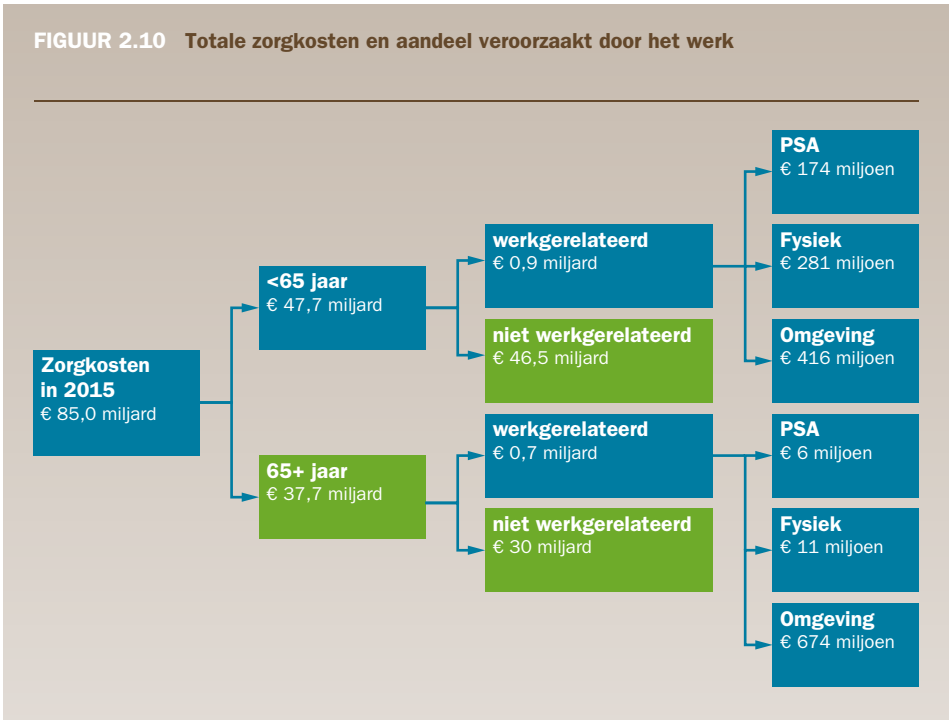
FIGUUR 2.10 Totale zorgkosten en aandeel veroorzaakt door het werk

Zorgkosten in 2015
€ 85,0 miljard

<65 jaar
€ 47,7 miljard

65+ jaar
€ 37,7 miljard

werkgerelateerd
€ 0,9 miljard

niet werkgerelateerd
€ 46,5 miljard

werkgerelateerd
€ 0,7 miljard

niet werkgerelateerd
€ 30 miljard

PSA
€ 174 miljoen

Fysiek
€ 281 miljoen

Omgeving
€ 416 miljoen

PSA
€ 6 miljoen

Fysiek
€ 11 miljoen

Omgeving
€ 674 miljoen